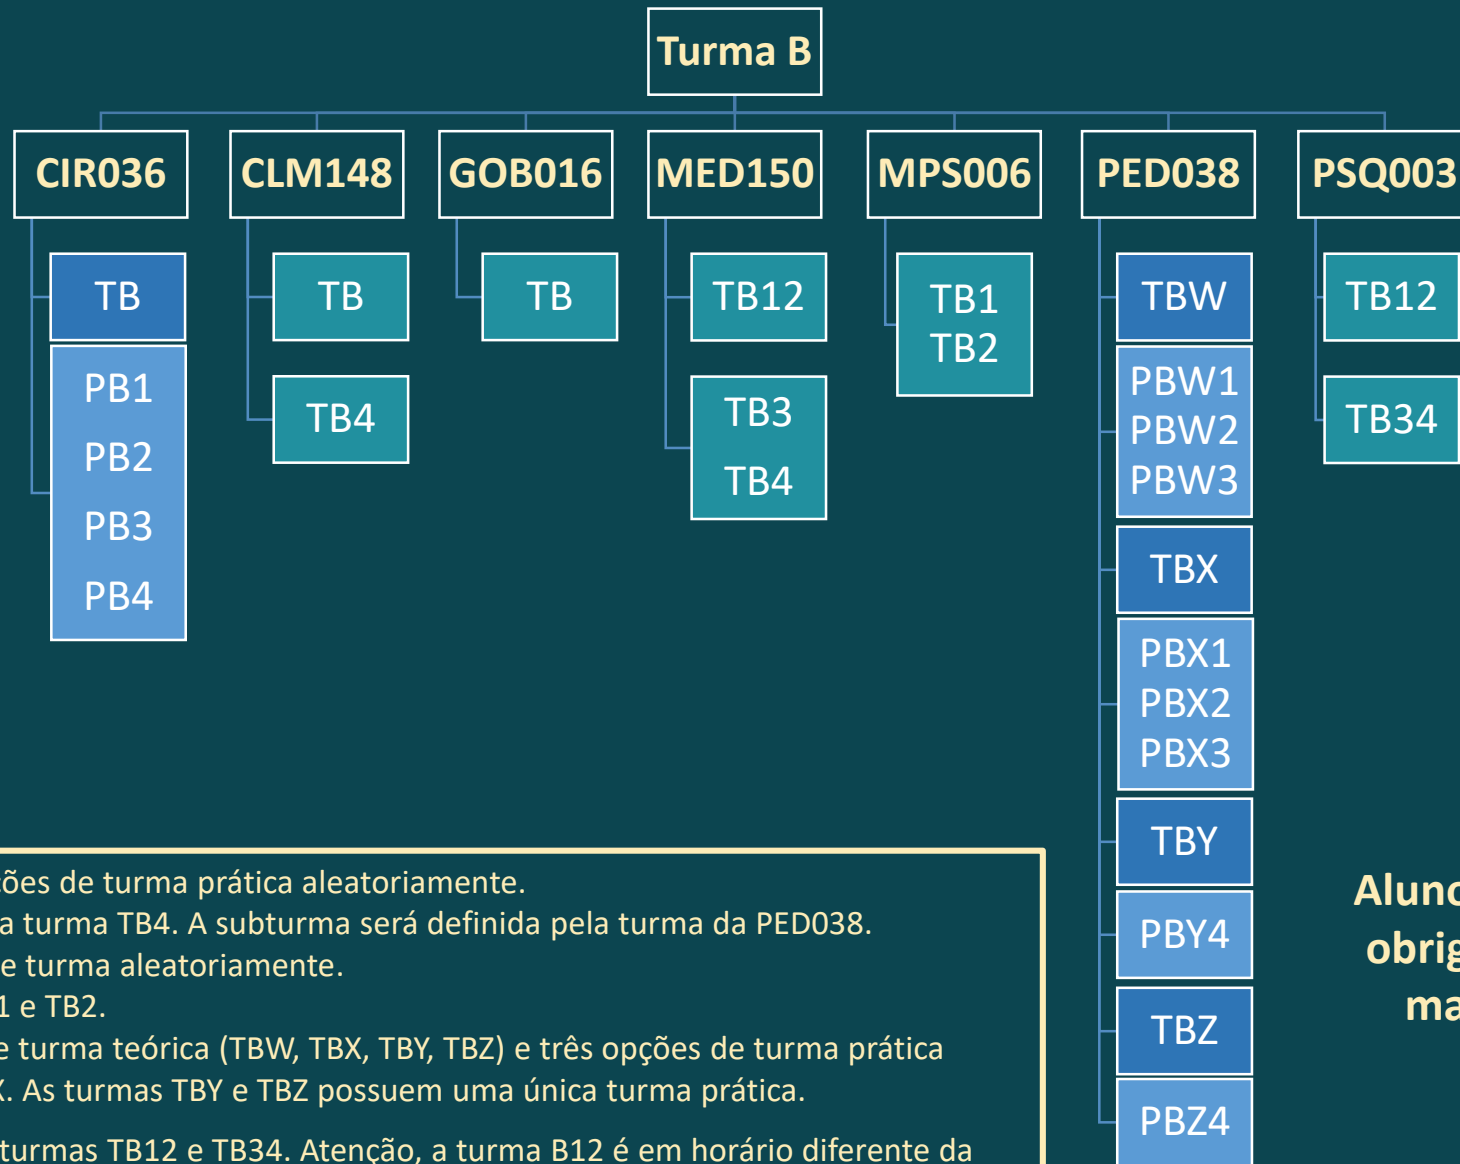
Turma B

CIR036
TB
PB1
PB2
PB3
PB4

CLM148
TB
TB4

GOB016
TB

MED150
TB12
TB3
TB4

MPS006
TB1
TB2

PED038
TBW
PBW1
PBW2
PBW3
TBX
PBX1
PBX2
PBX3
TBY
PBY4
TBZ
PBZ4

PSQ003
TB12
TB34

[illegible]ões de turma prática aleatoriamente.
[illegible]a turma TB4. A subturma será definida pela turma da PED038.
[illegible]e turma aleatoriamente.
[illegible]1 e TB2.
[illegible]e turma teórica (TBW, TBX, TBY, TBZ) e três opções de turma prática
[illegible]. As turmas TBY e TBZ possuem uma única turma prática.
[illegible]turmas TB12 e TB34. Atenção, a turma B12 é em horário diferente da

Aluno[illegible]
obrig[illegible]
ma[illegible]